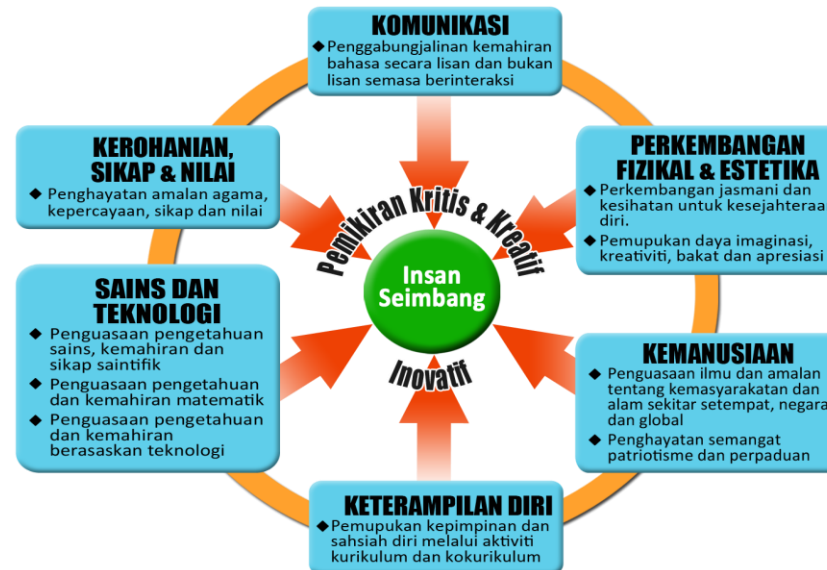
KOMUNIKASI
◆ Penggabungjalinan kemahiran bahasa secara lisan dan bukan lisan semasa berinteraksi

KEROHANIAN, SIKAP & NILAI
◆ Penghayatan amalan agama, kepercayaan, sikap dan nilai

PERKEMBANGAN FIZIKAL & ESTETIKA
◆ Perkembangan jasmani dan kesihatan untuk kesejahteraan diri.
◆ Pemupukan daya imaginasi, kreativiti, bakat dan apresiasi

Pemikiran Kritis & Kreatif

Insan Seimbang

Inovatif

SAINS DAN TEKNOLOGI
◆ Penguasaan pengetahuan sains, kemahiran dan sikap saintifik
◆ Penguasaan pengetahuan dan kemahiran matematik
◆ Penguasaan pengetahuan dan kemahiran berasaskan teknologi

KEMANUSIAAN
◆ Penguasaan ilmu dan amalan tentang kemasyarakatan dan alam sekitar setempat, negara dan global
◆ Penghayatan semangat patriotisme dan perpaduan

KETERAMPILAN DIRI
◆ Pemupukan kepimpinan dan sahsiah diri melalui aktiviti kurikulum dan kokurikulum